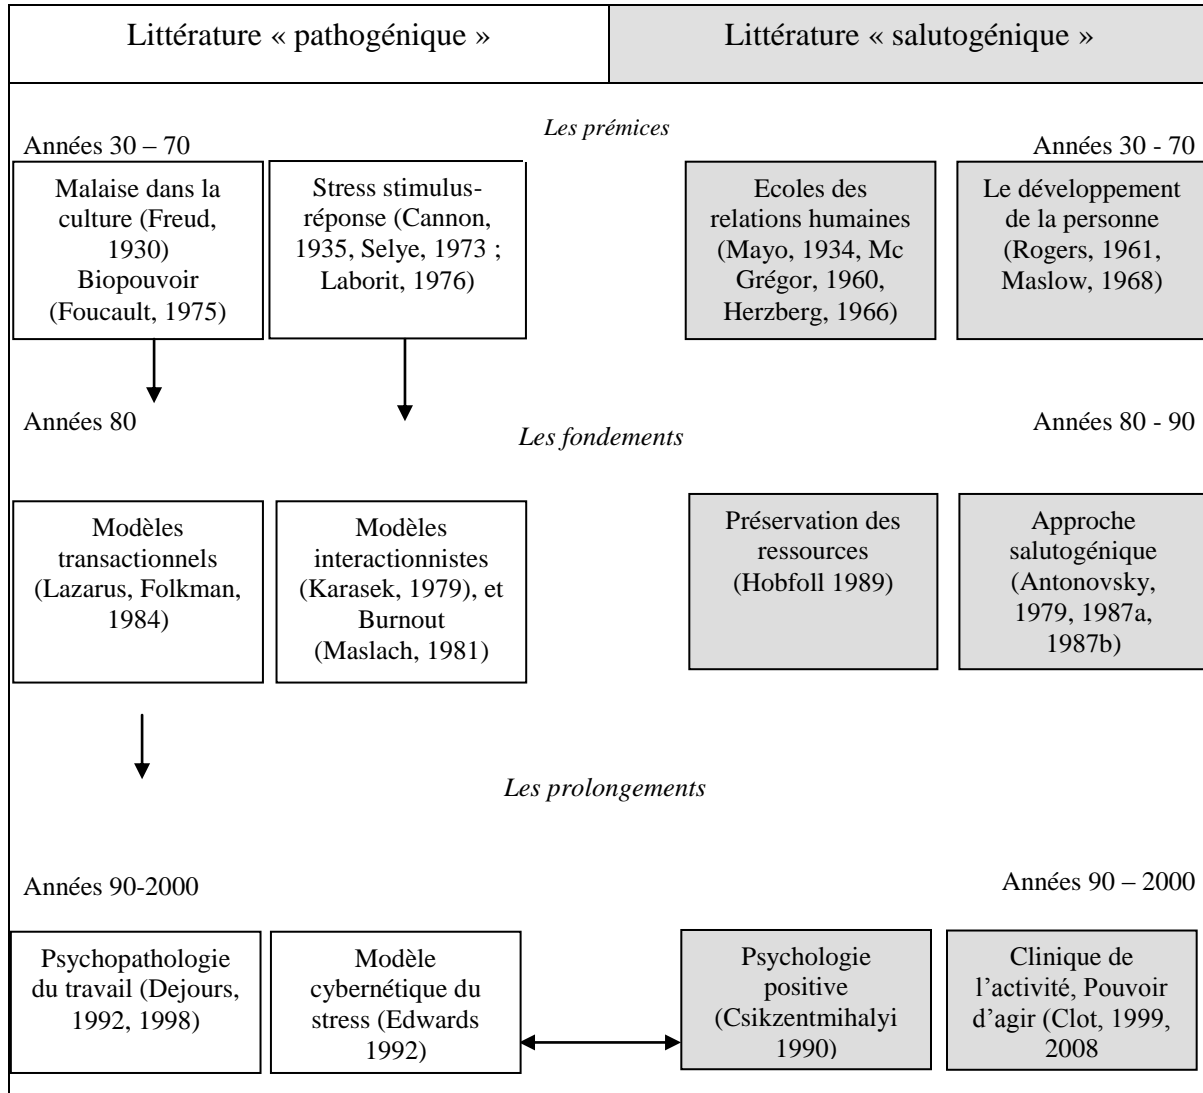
Littérature « pathogénique »

Littérature « salutogénique »

Les prémices

Années 30 – 70

Années 30 - 70

Malaise dans la culture (Freud, 1930) Biopouvoir (Foucault, 1975)

Stress stimulus-réponse (Cannon, 1935, Selye, 1973 ; Laborit, 1976)

Ecoles des relations humaines (Mayo, 1934, Mc Grégor, 1960, Herzberg, 1966)

Le développement de la personne (Rogers, 1961, Maslow, 1968)

Années 80

Les fondements

Années 80 - 90

Modèles transactionnels (Lazarus, Folkman, 1984)

Modèles interactionnistes (Karasek, 1979), et Burnout (Maslach, 1981)

Préservation des ressources (Hobfoll 1989)

Approche salutogénique (Antonovsky, 1979, 1987a, 1987b)

Les prolongements

Années 90-2000

Années 90 – 2000

Psychopathologie du travail (Dejours, 1992, 1998)

Modèle cybernétique du stress (Edwards 1992)

Psychologie positive (Csikzentmihalyi 1990)

Clinique de l'activité, Pouvoir d'agir (Clot, 1999, 2008